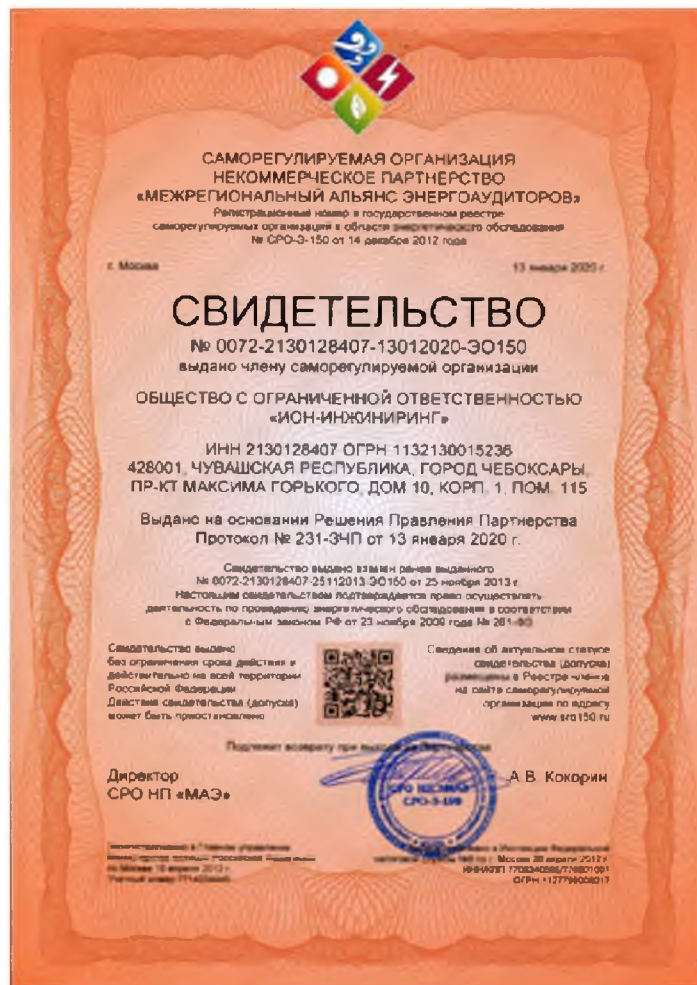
САМОРЕГУЛИРУЕМАЯ ОРГАНИЗАЦИЯ
НЕКОММЕРЧЕСКОЕ ПАРТНЕРСТВО
«МЕЖРЕГИОНАЛЬНЫЙ АЛЬЯНС ЭНЕРГОАУДИТОРОВ»
Регистрационный номер в государственном реестре саморегулируемых организаций в области энергетического обследования № СРО-Э-150 от 14 декабря 2012 года

г. Москва

13 января 2020 г.

СВИДЕТЕЛЬСТВО

№ 0072-2130128407-13012020-ЭО150
выдано члену саморегулируемой организации

ОБЩЕСТВО С ОГРАНИЧЕННОЙ ОТВЕТСТВЕННОСТЬЮ
«ИОН-ИНЖИНИРИНГ»

ИНН 2130128407 ОГРН 1132130015236
428001, ЧУВАШСКАЯ РЕСПУБЛИКА, ГОРОД ЧЕБОКСАРЫ, ПР-КТ МАКСИМА ГОРЬКОГО, ДОМ 10, КОРП. 1, ПОМ. 115

Выдано на основании Решения Правления Партнерства
Протокол № 231-ЗЧП от 13 января 2020 г.

Свидетельство выдано взамен ранее выданного № 0072-2130128407-25112013-ЭО150 от 25 ноября 2013 г. Настоящим свидетельством подтверждается право осуществлять деятельность по проведению энергетического обследования в соответствии с Федеральным законом РФ от 23 ноября 2009 года № 261-ФЗ

Свидетельство выдано без ограничения срока действия и действительно на всей территории Российской Федерации. Действие свидетельства (допуска) может быть приостановлено

Сведения об актуальном статусе свидетельства (допуска) размещены в Реестре членов на сайте саморегулируемой организации по адресу www.sro150.ru

Подлежит возврату при выходе из Партнерства

Директор
СРО НП «МАЭ»

А.В. Кокорин

СРО НП «МАЭ» СРО-Э-150

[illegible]

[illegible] Москва 28 апреля 2012 г. ИНН/КПП 7708340086/770801001 ОГРН 1127799008017